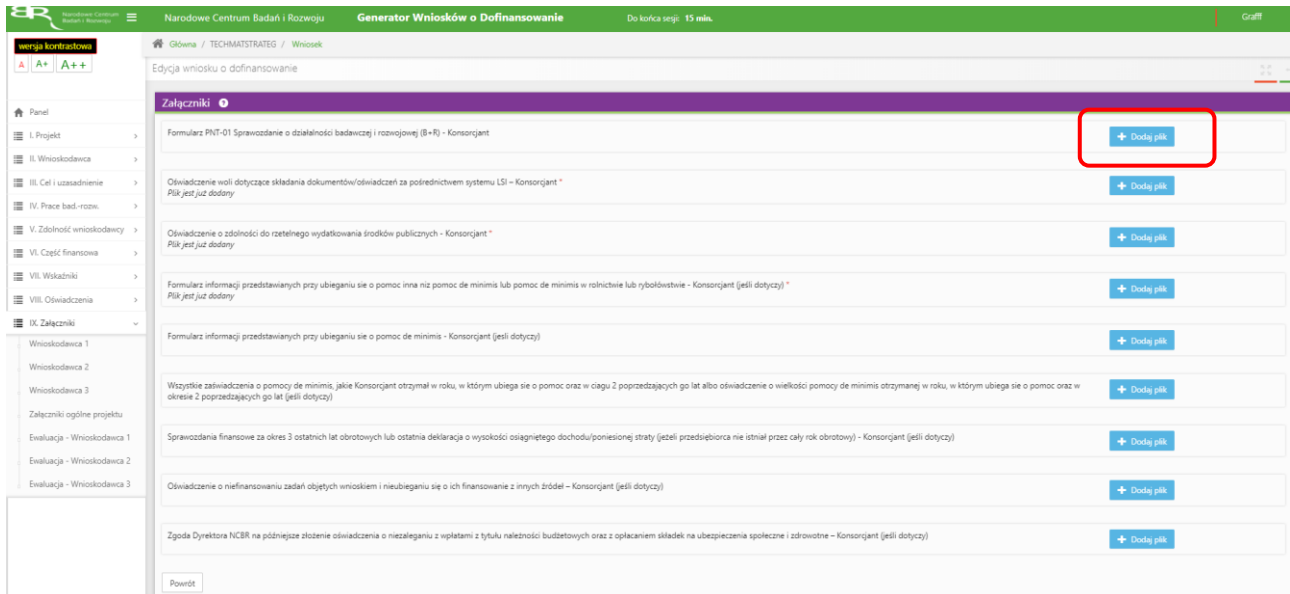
Narodowe Centrum Badań i Rozwoju

Narodowe Centrum Badań i Rozwoju Generator Wniosków o Dofinansowanie Do końca sesji: 15 min. Graff

wersja kontrastowa
A A+ A++

Główna / TECHMATSTRATEG / Wniosek

Edycja wniosku o dofinansowanie

Panel
I. Projekt
II. Wnioskodawca
III. Cel i uzasadnienie
IV. Prace bad.-rozw.
V. Zdolność wnioskodawcy
VI. Część finansowa
VII. Wskaźniki
VIII. Oświadczenia
IX. Załączniki
Wnioskodawca 1
Wnioskodawca 2
Wnioskodawca 3
Załączniki ogólne projektu
Ewaluacja - Wnioskodawca 1
Ewaluacja - Wnioskodawca 2
Ewaluacja - Wnioskodawca 3

Załączniki

Formularz PNT-01 Sprawozdanie o działalności badawczej i rozwojowej (B+R) - Konsorcjant
+ Dodaj plik

Oświadczenie woli dotyczące składania dokumentów/oświadczeń za pośrednictwem systemu LSI – Konsorcjant *
Plik jest już dodany
+ Dodaj plik

Oświadczenie o zdolności do rzetelnego wydatkowania środków publicznych - Konsorcjant *
Plik jest już dodany
+ Dodaj plik

Formularz informacji przedstawianych przy ubieganiu sie o pomoc inna niz pomoc de minimis lub pomoc de minimis w rolnictwie lub rybołówstwie - Konsorcjant (jeśli dotyczy) *
Plik jest już dodany
+ Dodaj plik

Formularz informacji przedstawianych przy ubieganiu sie o pomoc de minimis - Konsorcjant (jeśli dotyczy)
+ Dodaj plik

Wszystkie zaświadczenia o pomocy de minimis, jakie Konsorcjant otrzymał w roku, w którym ubiega sie o pomoc oraz w ciagu 2 poprzedzających go lat albo oświadczenie o wielkości pomocy de minimis otrzymanej w roku, w którym ubiega sie o pomoc oraz w okresie 2 poprzedzających go lat (jeśli dotyczy)
+ Dodaj plik

Sprawozdania finansowe za okres 3 ostatnich lat obrotowych lub ostatnia deklaracja o wysokości osiagniętego dochodu/poniesionej straty (jeżeli przedsiębiorca nie istniał przez cały rok obrotowy) - Konsorcjant (jeśli dotyczy)
+ Dodaj plik

Oświadczenie o niefinansowaniu zadań objętych wnioskiem i nieubieganiu się o ich finansowanie z innych źródeł – Konsorcjant (jeśli dotyczy)
+ Dodaj plik

Zgoda Dyrektora NCBR na późniejsze złożenie oświadczenia o niezaleganiu z wpłatami z tytułu należności budżetowych oraz z opłacaniem składek na ubezpieczenia społeczne i zdrowotne – Konsorcjant (jeśli dotyczy)
+ Dodaj plik

Powrót